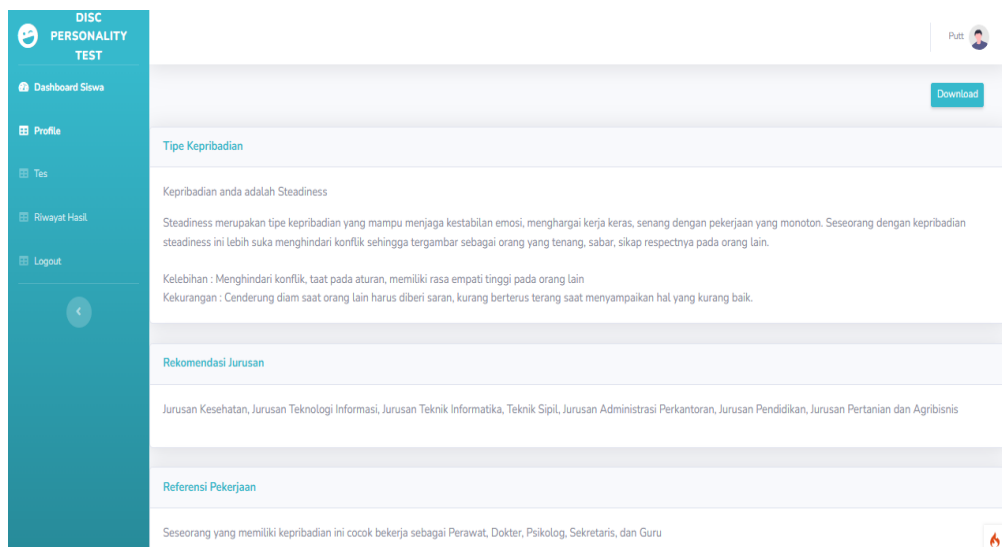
DISC PERSONALITY TEST

Dashboard Siswa

Profile

Tes

Riwayat Hasil

Logout

Putt

Download

Tipe Kepribadian

Kepribadian anda adalah Steadiness

Steadiness merupakan tipe kepribadian yang mampu menjaga kestabilan emosi, menghargai kerja keras, senang dengan pekerjaan yang monoton. Seseorang dengan kepribadian steadiness ini lebih suka menghindari konflik sehingga tergambar sebagai orang yang tenang, sabar, sikap respectnya pada orang lain.

Kelebihan : Menghindari konflik, taat pada aturan, memiliki rasa empati tinggi pada orang lain
Kekurangan : Cenderung diam saat orang lain harus diberi saran, kurang berterus terang saat menyampaikan hal yang kurang baik.

Rekomendasi Jurusan

Jurusan Kesehatan, Jurusan Teknologi Informasi, Jurusan Teknik Informatika, Teknik Sipil, Jurusan Administrasi Perkantoran, Jurusan Pendidikan, Jurusan Pertanian dan Agribisnis

Referensi Pekerjaan

Seseorang yang memiliki kepribadian ini cocok bekerja sebagai Perawat, Dokter, Psikolog, Sekretaris, dan Guru